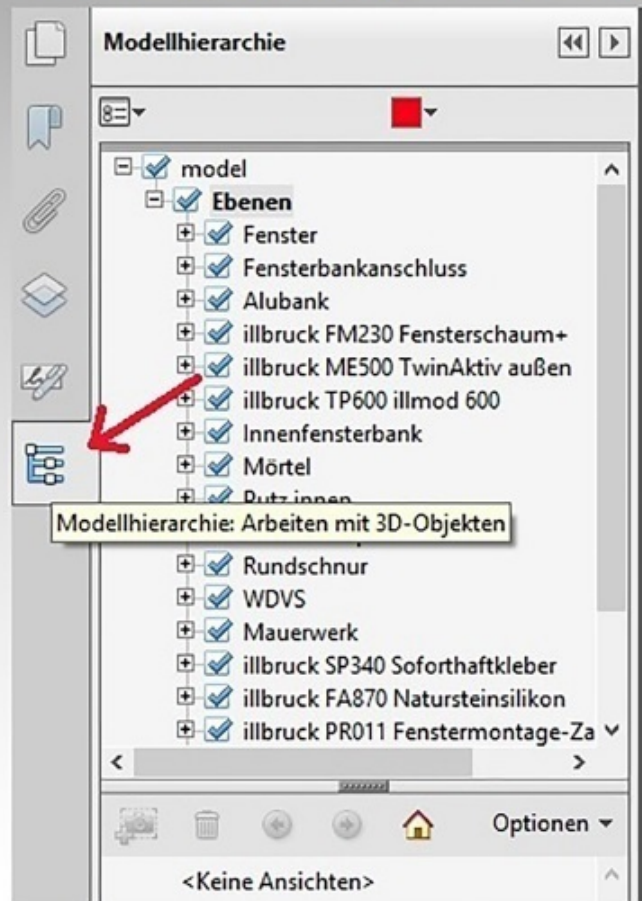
Modellhierarchie

model
Ebenen
Fenster
Fensterbankanschluss
Alubank
illbruck FM230 Fensterschaum+
illbruck ME500 TwinAktiv außen
illbruck TP600 illmod 600
Innenfensterbank
Mörtel
Putz innen
Modellhierarchie: Arbeiten mit 3D-Objekten
Rundschnur
WDVS
Mauerwerk
illbruck SP340 Soforthaftkleber
illbruck FA870 Natursteinsilikon
illbruck PR011 Fenstermontage-Za

Optionen
<Keine Ansichten>